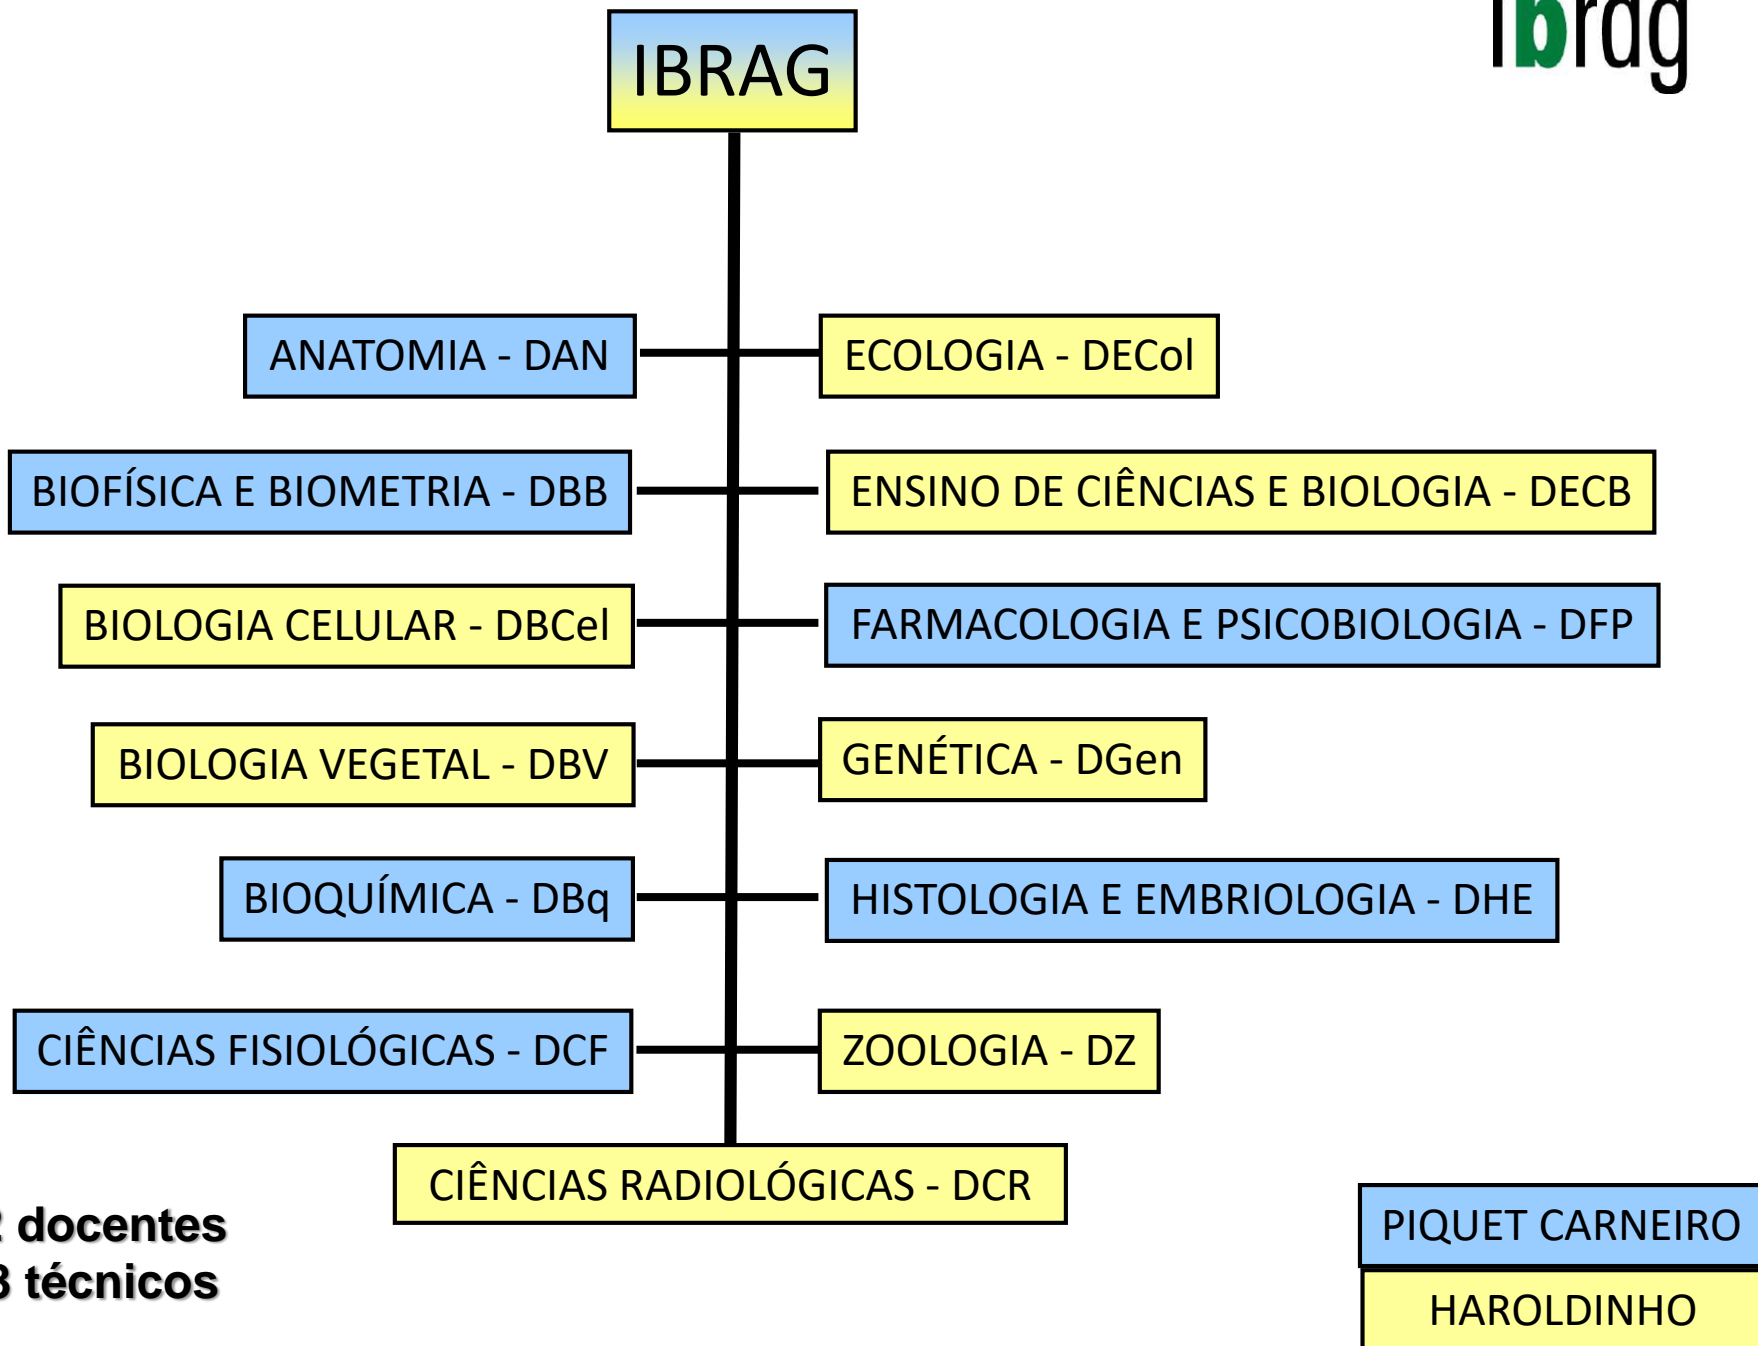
ibrag

IBRAG

ANATOMIA - DAN

ECOLOGIA - DECol

BIOFÍSICA E BIOMETRIA - DBB

ENSINO DE CIÊNCIAS E BIOLOGIA - DECB

BIOLOGIA CELULAR - DBCel

FARMACOLOGIA E PSICOBIOLOGIA - DFP

BIOLOGIA VEGETAL - DBV

GENÉTICA - DGen

BIOQUÍMICA - DBq

HISTOLOGIA E EMBRIOLOGIA - DHE

CIÊNCIAS FISIOLÓGICAS - DCF

ZOOLOGIA - DZ

CIÊNCIAS RADIOLÓGICAS - DCR

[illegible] docentes
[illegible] técnicos

PIQUET CARNEIRO

HAROLDINHO